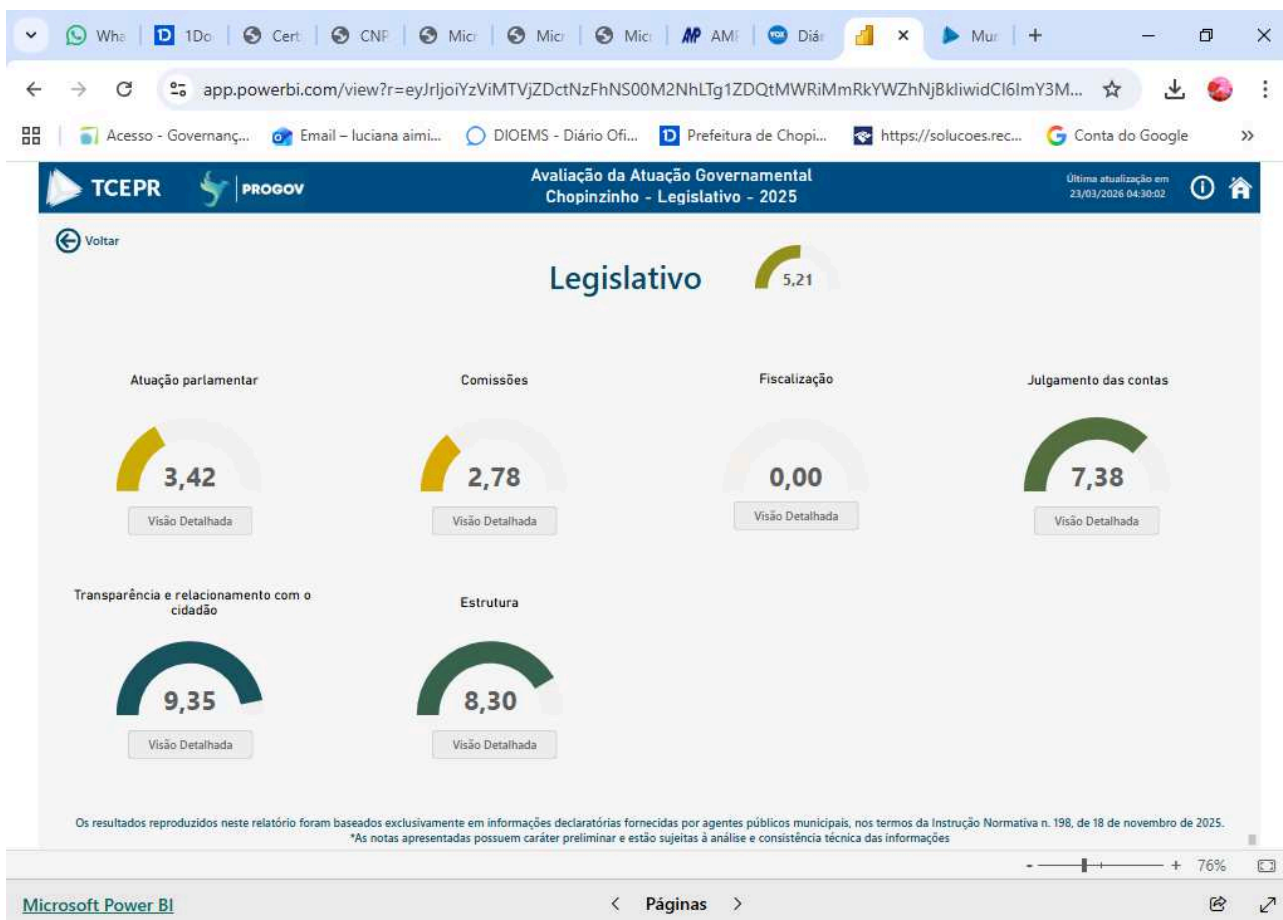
Wha | 1Do | Cert | CNF | Mic | Mic | Mic | AMI | Diá | × | Mur | +

app.powerbi.com/view?r=eyJrIjoiYzViMTVjZDctNzFhNS00M2NhLTg1ZDQtMWRiMmRkYWZhNjBkIiwidCI6ImY3M...

Acesso - Governanç... | Email – luciana aimi... | DIOEMS - Diário Ofi... | Prefeitura de Chopi... | https://solucoes.rec... | Conta do Google | »

TCEPR PROGOV

Avaliação da Atuação Governamental
Chopinzinho - Legislativo - 2025

Última atualização em 23/03/2026 04:30:02

Voltar

Legislativo 5,21

Atuação parlamentar
3,42
Visão Detalhada

Comissões
2,78
Visão Detalhada

Fiscalização
0,00
Visão Detalhada

Julgamento das contas
7,38
Visão Detalhada

Transparência e relacionamento com o cidadão
9,35
Visão Detalhada

Estrutura
8,30
Visão Detalhada

Os resultados reproduzidos neste relatório foram baseados exclusivamente em informações declaratórias fornecidas por agentes públicos municipais, nos termos da Instrução Normativa n. 198, de 18 de novembro de 2025.
*As notas apresentadas possuem caráter preliminar e estão sujeitas à análise e consistência técnica das informações

- + 76%

Microsoft Power BI

< Páginas >